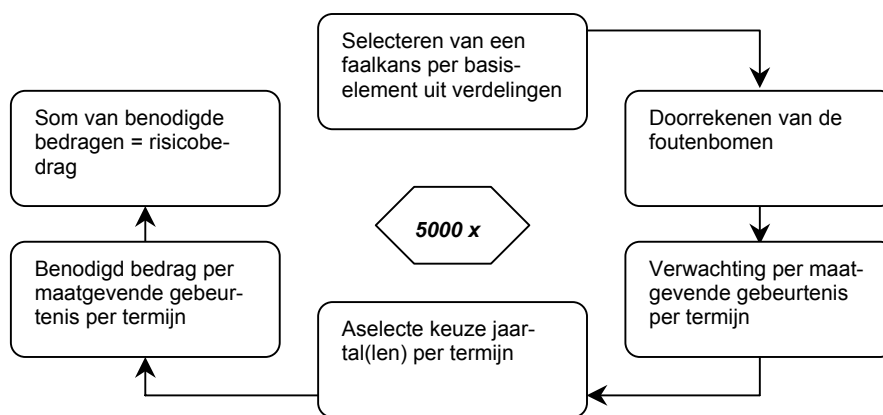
Selecteren van een faalkans per basiselement uit verdelingen

Doorrekenen van de foutenbomen

Verwachting per maatgevende gebeurtenis per termijn

Aselecte keuze jaartal(len) per termijn

Benodigd bedrag per maatgevende gebeurtenis per termijn

Som van benodigde bedragen = risicobedrag

5000 x